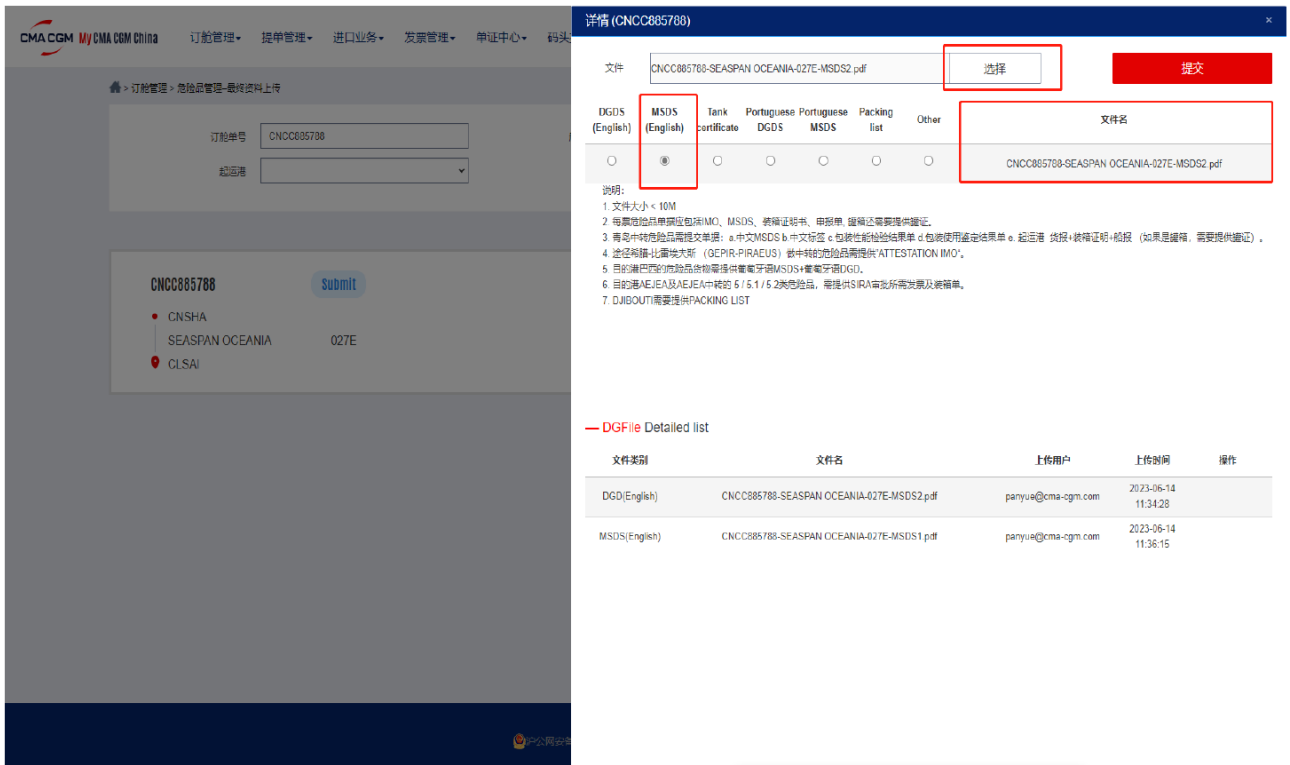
CMA CGM My CMA CGM China 订舱管理▾ 提单管理▾ 进口业务▾ 发票管理▾ 单证中心▾ 码头

> 订舱管理 > 危险品管理--最终资料上传

订舱单号 CNCC885788
起运港

CNCC885788 Submit
CNSHA
SEASPAN OCEANIA 027E
CLSAI

详情 (CNCC885788) ×

文件 CNCC885788-SEASPAN OCEANIA-027E-MSDS2.pdf 选择 提交

| DGDS (English) | MSDS (English) | Tank certificate | Portuguese DGDS | Portuguese MSDS | Packing list | Other | 文件名 |
|---|---|---|---|---|---|---|---|
| ○ | ◉ | ○ | ○ | ○ | ○ | ○ | CNCC885788-SEASPAN OCEANIA-027E-MSDS2.pdf |

说明:
1. 文件大小 < 10M
2. 每票危险品单据应包括IMO、MSDS、装箱证明书、申报单，罐箱还需要提供罐证。
3. 青岛中转危险品需提交单据：a.中文MSDS b.中文标签 c.包装性能检验结果单 d.包装使用鉴定结果单 e. 起运港 货报+装箱证明+船报（如果是罐箱，需要提供罐证）。
4. 途径希腊-比雷埃夫斯 （GEPIR-PIRAEUS）做中转的危险品需提供"ATTESTATION IMO"。
5. 目的港巴西的危险品货物需提供葡萄牙语MSDS+葡萄牙语DGD。
6. 目的港AEJEA及AEJEA中转的 5 / 5.1 / 5.2类危险品，需提供SIRA审批所需发票及装箱单。
7. DJIBOUTI需要提供PACKING LIST

— DGFile Detailed list

| 文件类别 | 文件名 | 上传用户 | 上传时间 | 操作 |
|---|---|---|---|---|
| DGD(English) | CNCC885788-SEASPAN OCEANIA-027E-MSDS2.pdf | panyue@cma-cgm.com | 2023-06-14 11:34:28 | |
| MSDS(English) | CNCC885788-SEASPAN OCEANIA-027E-MSDS1.pdf | panyue@cma-cgm.com | 2023-06-14 11:36:15 | |

沪公网安备